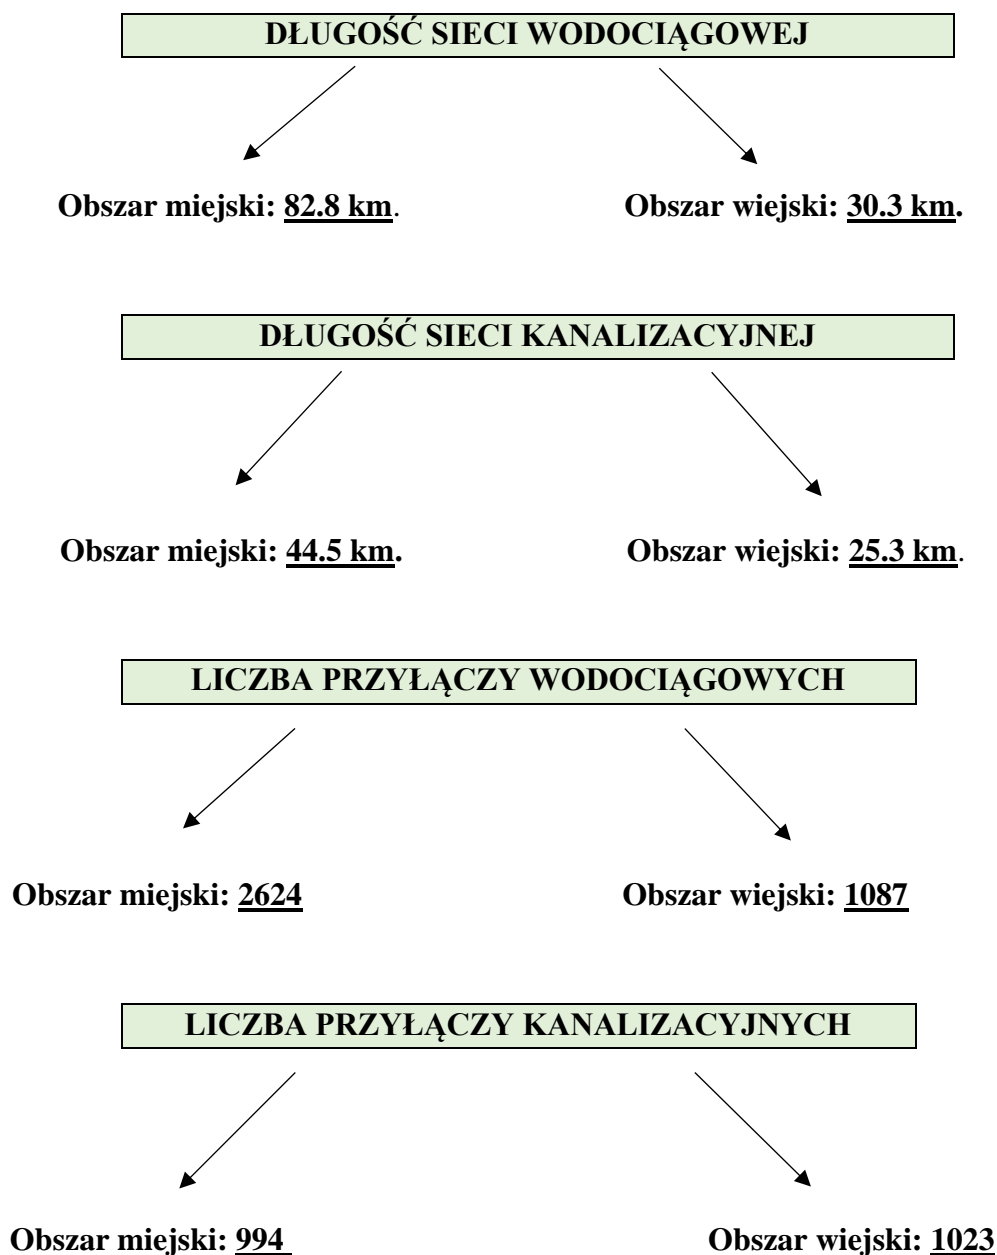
DŁUGOŚĆ SIECI WODOCIĄGOWEJ

Obszar miejski: 82.8 km.

Obszar wiejski: 30.3 km.

DŁUGOŚĆ SIECI KANALIZACYJNEJ

Obszar miejski: 44.5 km.

Obszar wiejski: 25.3 km.

LICZBA PRZYŁĄCZY WODOCIĄGOWYCH

Obszar miejski: 2624

Obszar wiejski: 1087

LICZBA PRZYŁĄCZY KANALIZACYJNYCH

Obszar miejski: 994

Obszar wiejski: 1023